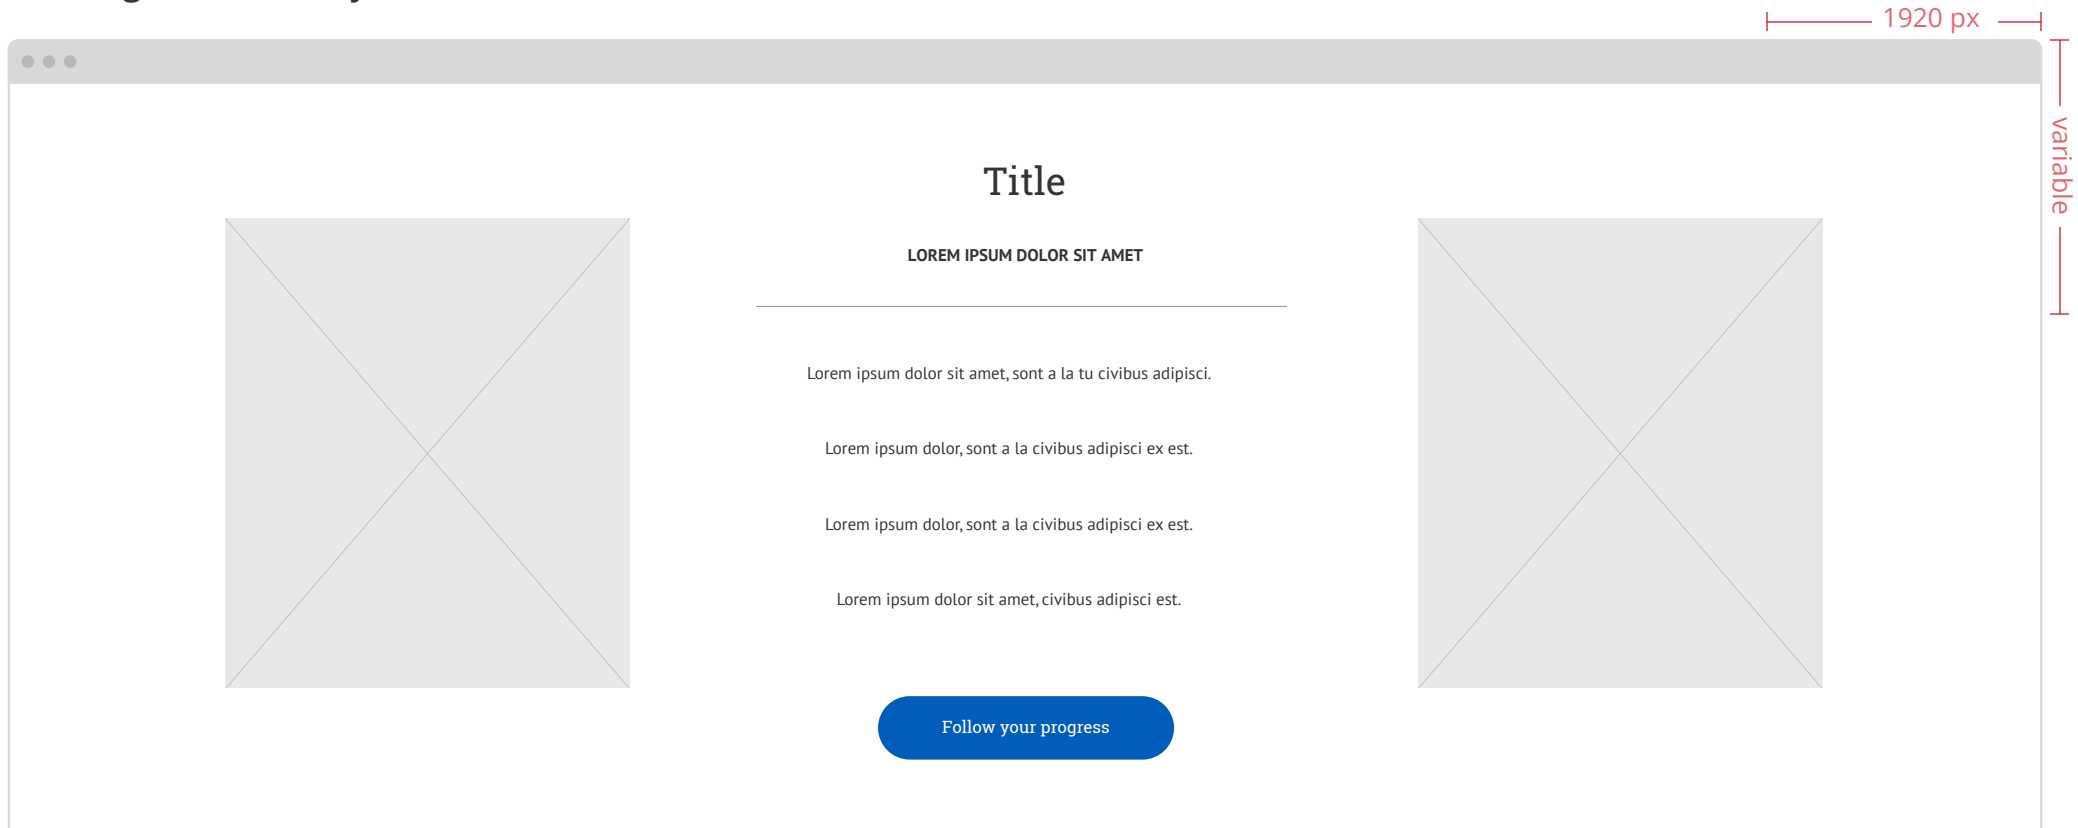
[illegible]

1920 px

variable

Title

LOREM IPSUM DOLOR SIT AMET

Lorem ipsum dolor sit amet, sont a la tu civibus adipisci.

Lorem ipsum dolor, sont a la civibus adipisci ex est.

Lorem ipsum dolor, sont a la civibus adipisci ex est.

Lorem ipsum dolor sit amet, civibus adipisci est.

Follow your progress